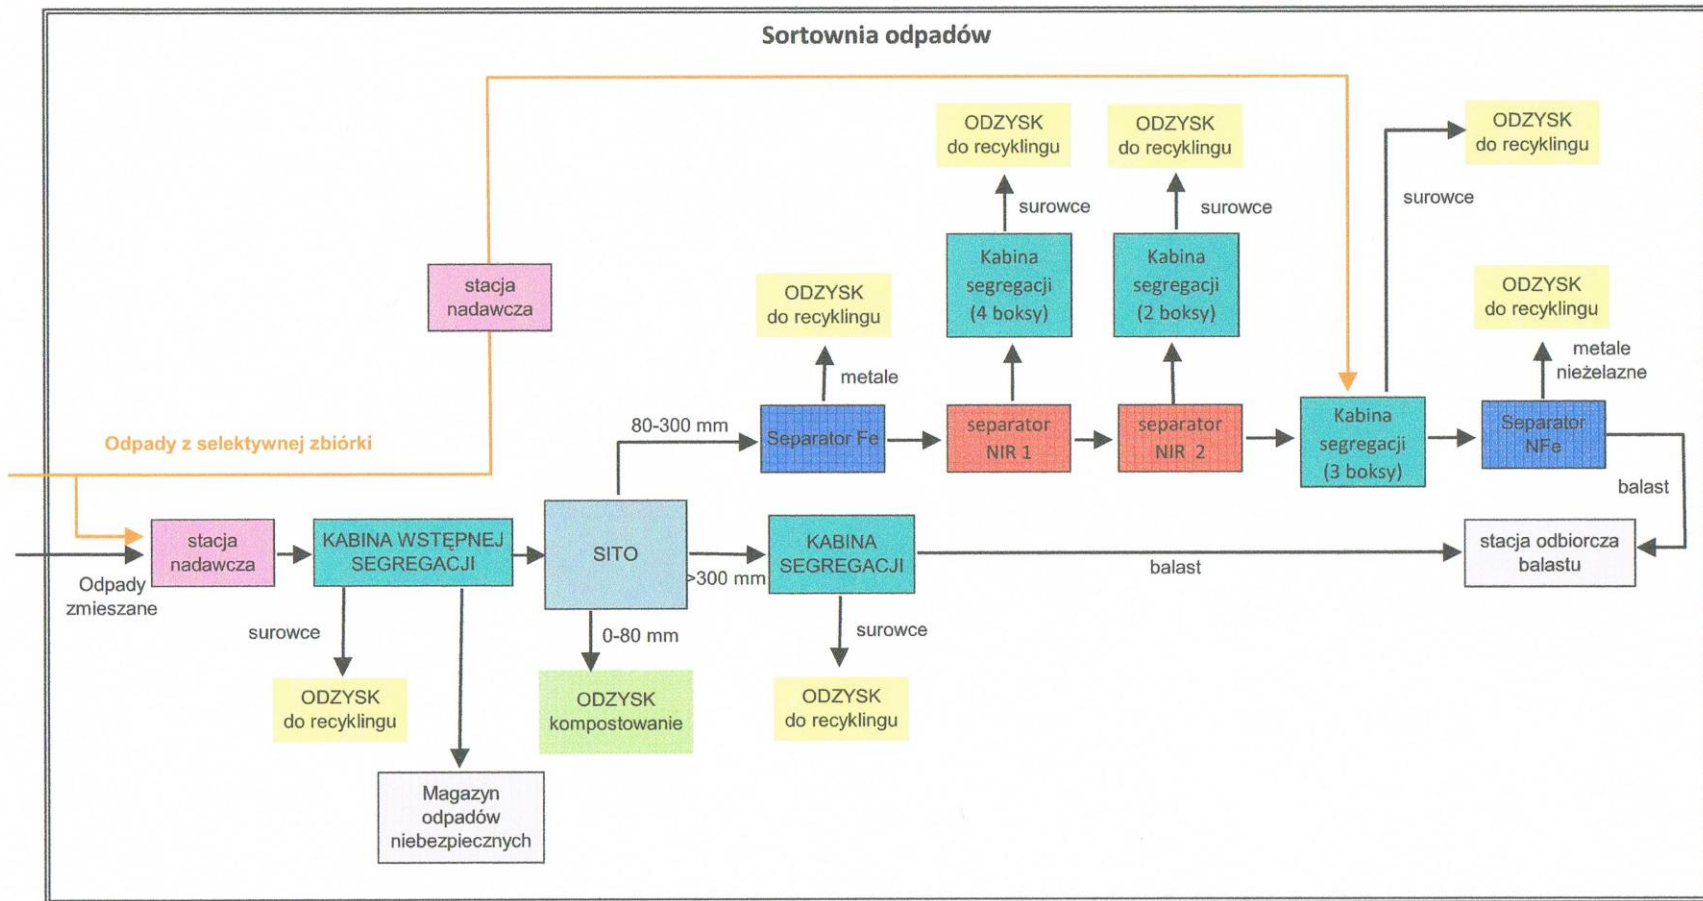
Sortownia odpadów

ODZYSK do recyklingu

ODZYSK do recyklingu

ODZYSK do recyklingu

surowce

surowce

surowce

stacja nadawcza

Kabina segregacji (4 boksy)

Kabina segregacji (2 boksy)

ODZYSK do recyklingu

ODZYSK do recyklingu

metale

metale nieżelazne

Odpady z selektywnej zbiórki

80-300 mm

Separator Fe

separator NIR 1

separator NIR 2

Kabina segregacji (3 boksy)

Separator NFe

balast

stacja nadawcza

KABINA WSTĘPNEJ SEGREGACJI

SITO

KABINA SEGREGACJI

balast

stacja odbiorcza balastu

Odpady zmieszane

>300 mm

surowce

0-80 mm

surowce

ODZYSK do recyklingu

ODZYSK kompostowanie

ODZYSK do recyklingu

Magazyn odpadów niebezpiecznych